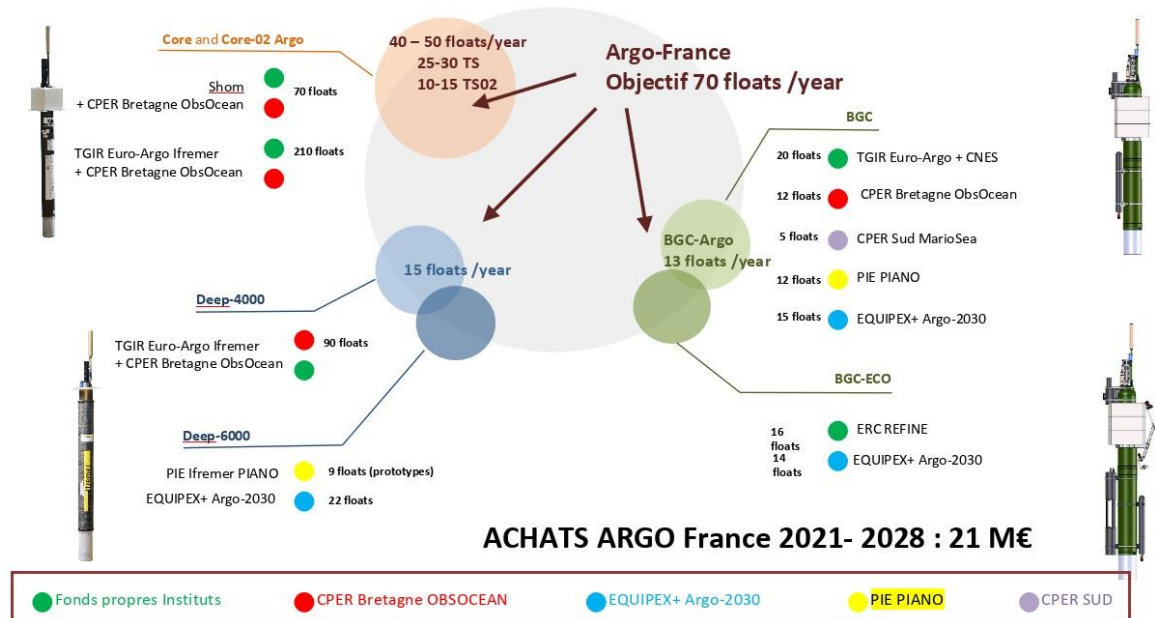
Core and Core-02 Argo

Shom
+ CPER Bretagne ObsOcean
70 floats

TGIR Euro-Argo Ifremer
+ CPER Bretagne ObsOcean
210 floats

40 – 50 floats/year
25-30 TS
10-15 TS02

Argo-France
Objectif 70 floats /year

15 floats /year

Deep-4000

TGIR Euro-Argo Ifremer
+ CPER Bretagne ObsOcean
90 floats

Deep-6000

PIE Ifremer PIANO
9 floats (prototypes)
EQUIPEX+ Argo-2030
22 floats

BGC-Argo
13 floats /year

BGC

20 floats TGIR Euro-Argo + CNES
12 floats CPER Bretagne ObsOcean
5 floats CPER Sud MarioSea
12 floats PIE PIANO
15 floats EQUIPEX+ Argo-2030

BGC-ECO

16 floats ERC REFINE
14 floats EQUIPEX+ Argo-2030

ACHATS ARGO France 2021- 2028 : 21 M€

Fonds propres Instituts
CPER Bretagne OBSOCEAN
EQUIPEX+ Argo-2030
PIE PIANO
CPER SUD